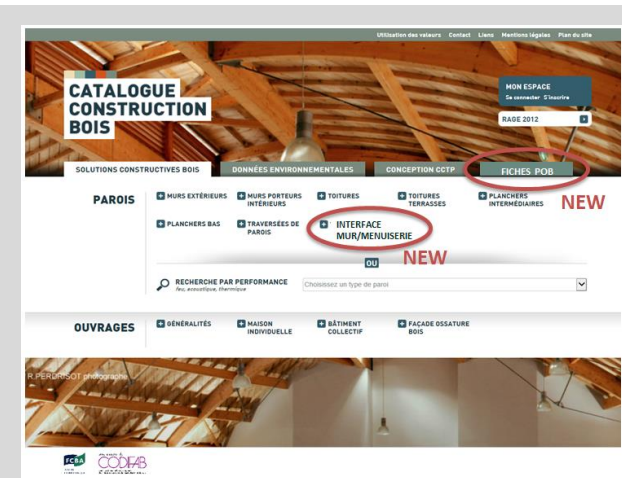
Utilisation des valeurs Contact Liens Mentions légales Plan du site

CATALOGUE CONSTRUCTION BOIS

MON ESPACE
Se connecter S'inscrire

RAGE 2012

SOLUTIONS CONSTRUCTIVES BOIS
DONNÉES ENVIRONNEMENTALES
CONCEPTION CCTP
FICHES POB

PAROIS

MURS EXTÉRIEURS
MURS PORTEURS INTÉRIEURS
TOITURES
TOITURES TERRASSES
PLANCHERS INTERMÉDIAIRES
NEW
PLANCHERS BAS
TRAVERSÉES DE PAROIS
INTERFACE MUR/MENUISERIE
NEW
OU

RECHERCHE PAR PERFORMANCE
feu, acoustique, thermique
Choisissez un type de paroi

OUVRAGES

GÉNÉRALITÉS
MAISON INDIVIDUELLE
BÂTIMENT COLLECTIF
FAÇADE OSSATURE BOIS

R PERDRISOT photographe

FCBA
CODIFAB